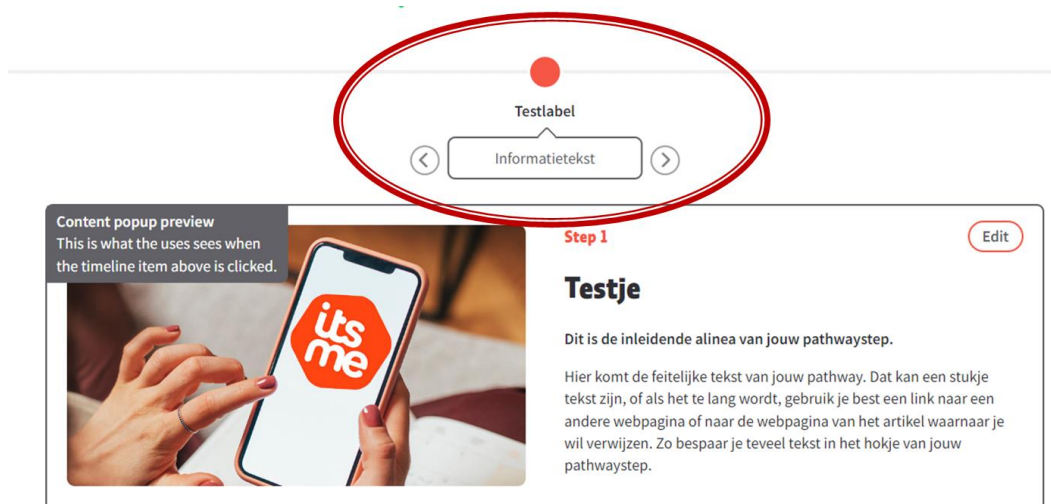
Testlabel

Informatietekst

Content popup preview
This is what the uses sees when the timeline item above is clicked.

its me

Step 1

Edit

Testje

Dit is de inleidende alinea van jouw pathwaystep.

Hier komt de feitelijke tekst van jouw pathway. Dat kan een stukje tekst zijn, of als het te lang wordt, gebruik je best een link naar een andere webpagina of naar de webpagina van het artikel waarnaar je wil verwijzen. Zo bespaar je teveel tekst in het hokje van jouw pathwaystep.